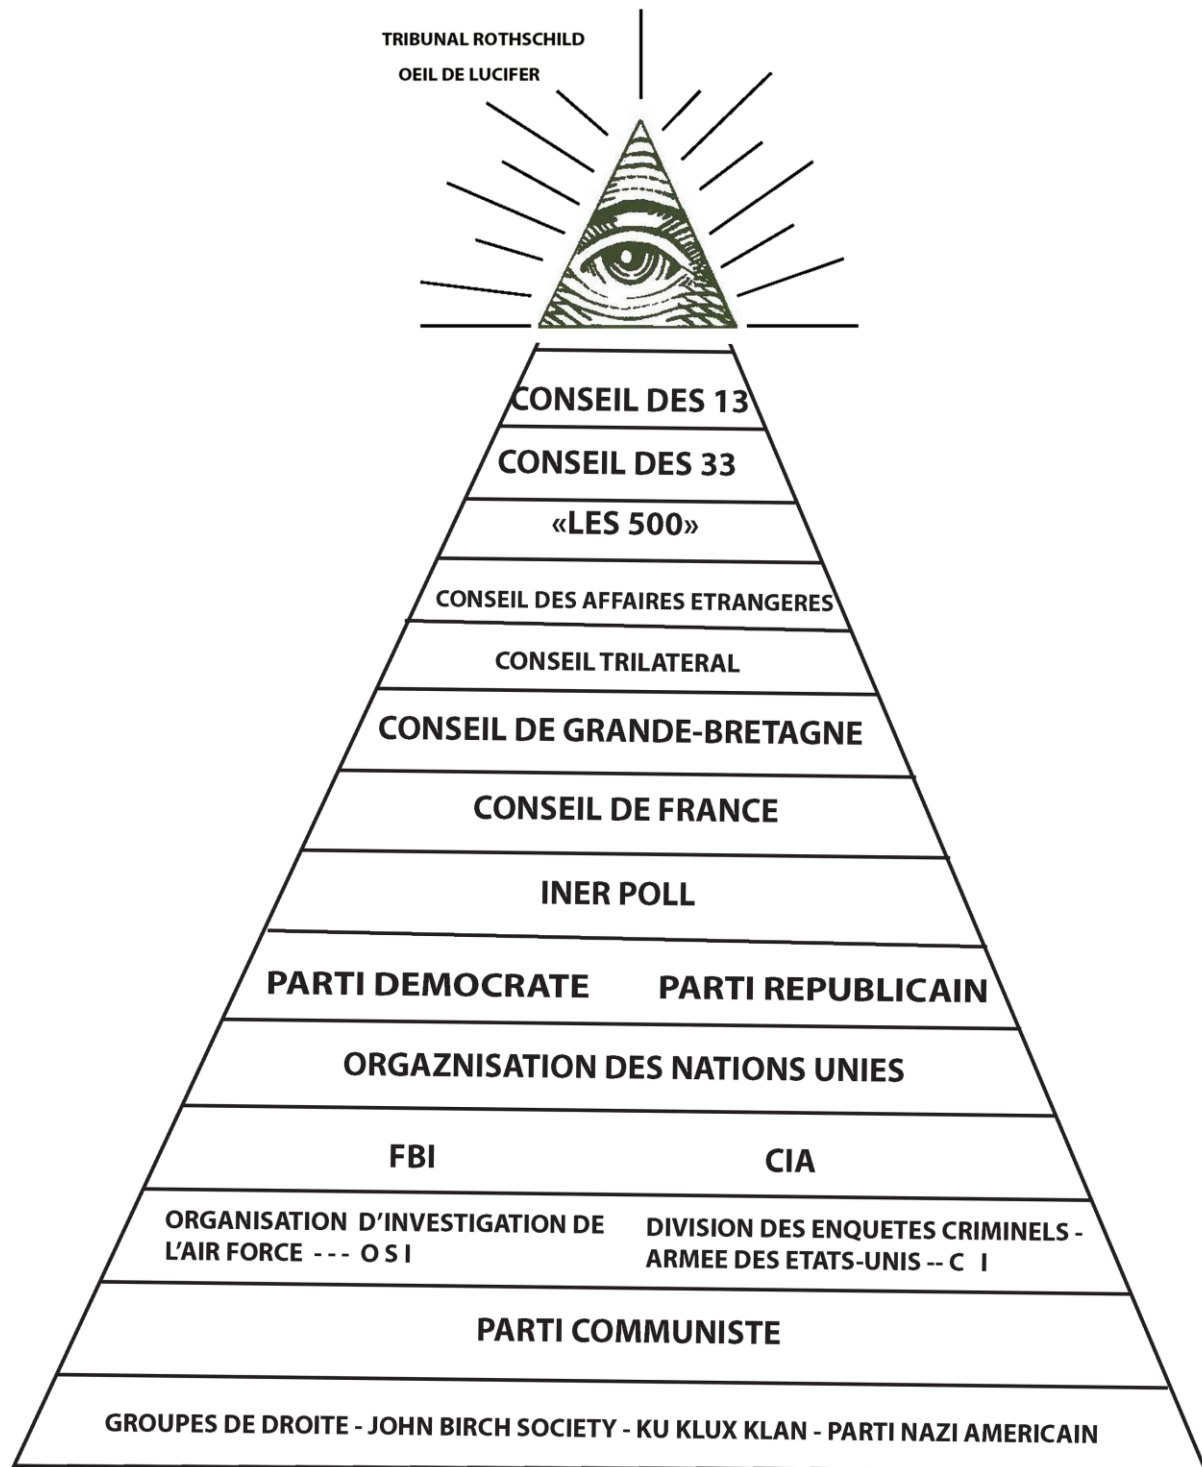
TRIBUNAL ROTHSCHILD
OEIL DE LUCIFER

CONSEIL DES 13

CONSEIL DES 33

«LES 500»

CONSEIL DES AFFAIRES ETRANGERES

CONSEIL TRILATERAL

CONSEIL DE GRANDE-BRETAGNE

CONSEIL DE FRANCE

INER POLL

PARTI DEMOCRATE

PARTI REPUBLICAIN

ORGAZNISATION DES NATIONS UNIES

FBI

CIA

ORGANISATION D'INVESTIGATION DE L'AIR FORCE - - - O S I

DIVISION DES ENQUETES CRIMINELS - ARMEE DES ETATS-UNIS -- C I

PARTI COMMUNISTE

GROUPES DE DROITE - JOHN BIRCH SOCIETY - KU KLUX KLAN - PARTI NAZI AMERICAIN